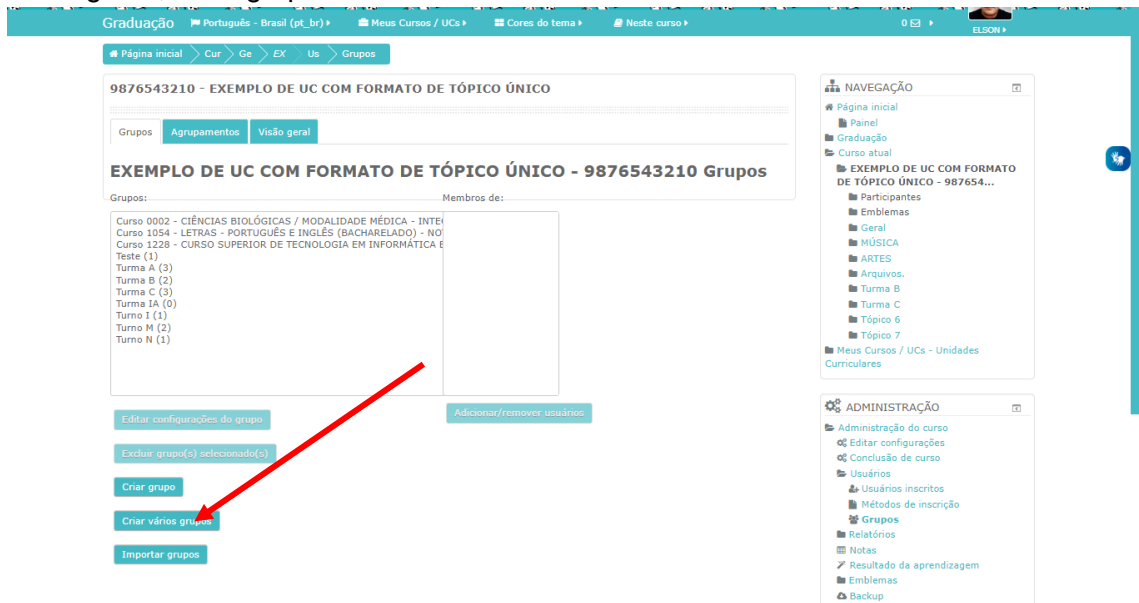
Graduação Português - Brasil (pt_br) Meus Cursos / UCs Cores do tema Neste curso 0 ELSON

Página inicial Cur Ge EX Us Grupos

9876543210 - EXEMPLO DE UC COM FORMATO DE TÓPICO ÚNICO

Grupos Agrupamentos Visão geral

EXEMPLO DE UC COM FORMATO DE TÓPICO ÚNICO - 9876543210 Grupos

Grupos:

Curso 0002 - CIÊNCIAS BIOLÓGICAS / MODALIDADE MÉDICA - INTE
Curso 1054 - LETRAS - PORTUGUÊS E INGLÊS (BACHARELADO) - NO
Curso 1228 - CURSO SUPERIOR DE TECNOLOGIA EM INFORMÁTICA E
Teste (1)
Turma A (3)
Turma B (2)
Turma C (3)
Turma IA (0)
Turno I (1)
Turno M (2)
Turno N (1)

Membros de:

Editar configurações do grupo

Excluir grupo(s) selecionado(s)

Criar grupo

Criar vários grupos

Importar grupos

Adicionar/remover usuários

NAVEGAÇÃO
Página inicial
Painel
Graduação
Curso atual
EXEMPLO DE UC COM FORMATO DE TÓPICO ÚNICO - 987654...
Participantes
Emblemas
Geral
MÚSICA
ARTES
Arquivos.
Turma B
Turma C
Tópico 6
Tópico 7
Meus Cursos / UCs - Unidades Curriculares

ADMINISTRAÇÃO
Administração do curso
Editar configurações
Conclusão de curso
Usuários
Usuários inscritos
Métodos de inscrição
Grupos
Relatórios
Notas
Resultado da aprendizagem
Emblemas
Backup